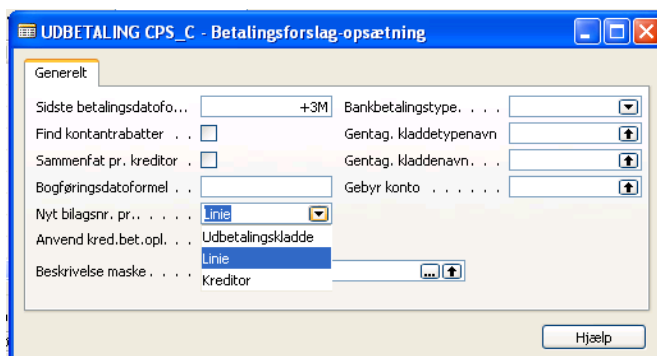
UDBETALING CPS_C - Betalingsforslag-opsætning

Generelt

Sidste betalingsdatofo... +3M
Find kontantrabatter . .
Sammenfat pr. kreditor
Bogføringsdatoformel . .
Nyt bilagsnr. pr. . . . . . Linie
Anvend kred.bet.opl. . .
Beskrivelse maske . . . .

Udbetalingskladde
Linie
Kreditor

Bankbetalingstype. . . .
Gentag. kladdetypenavn
Gentag. kladdenavn. . .
Gebyr konto . . . . . .

Hjælp